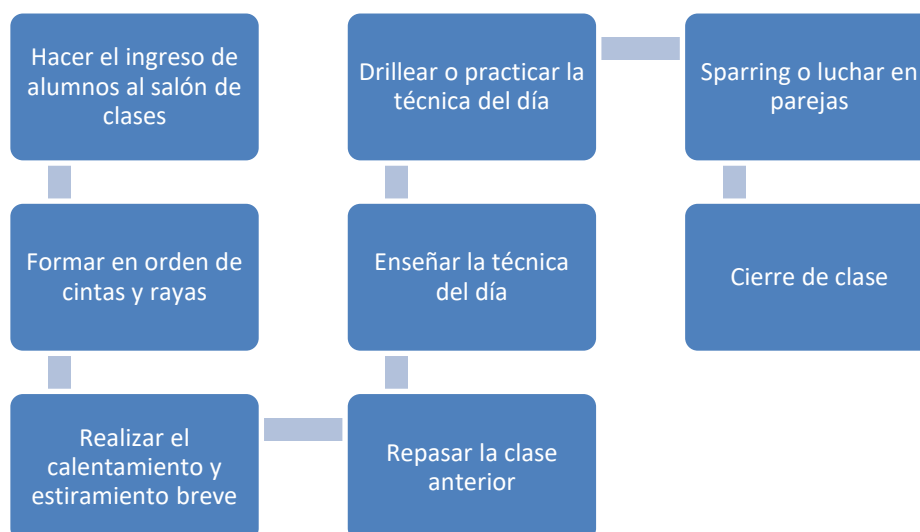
Hacer el ingreso de alumnos al salón de clases

Formar en orden de cintas y rayas

Realizar el calentamiento y estiramiento breve

Repasar la clase anterior

Enseñar la técnica del día

Drillear o practicar la técnica del día

Sparring o luchar en parejas

Cierre de clase